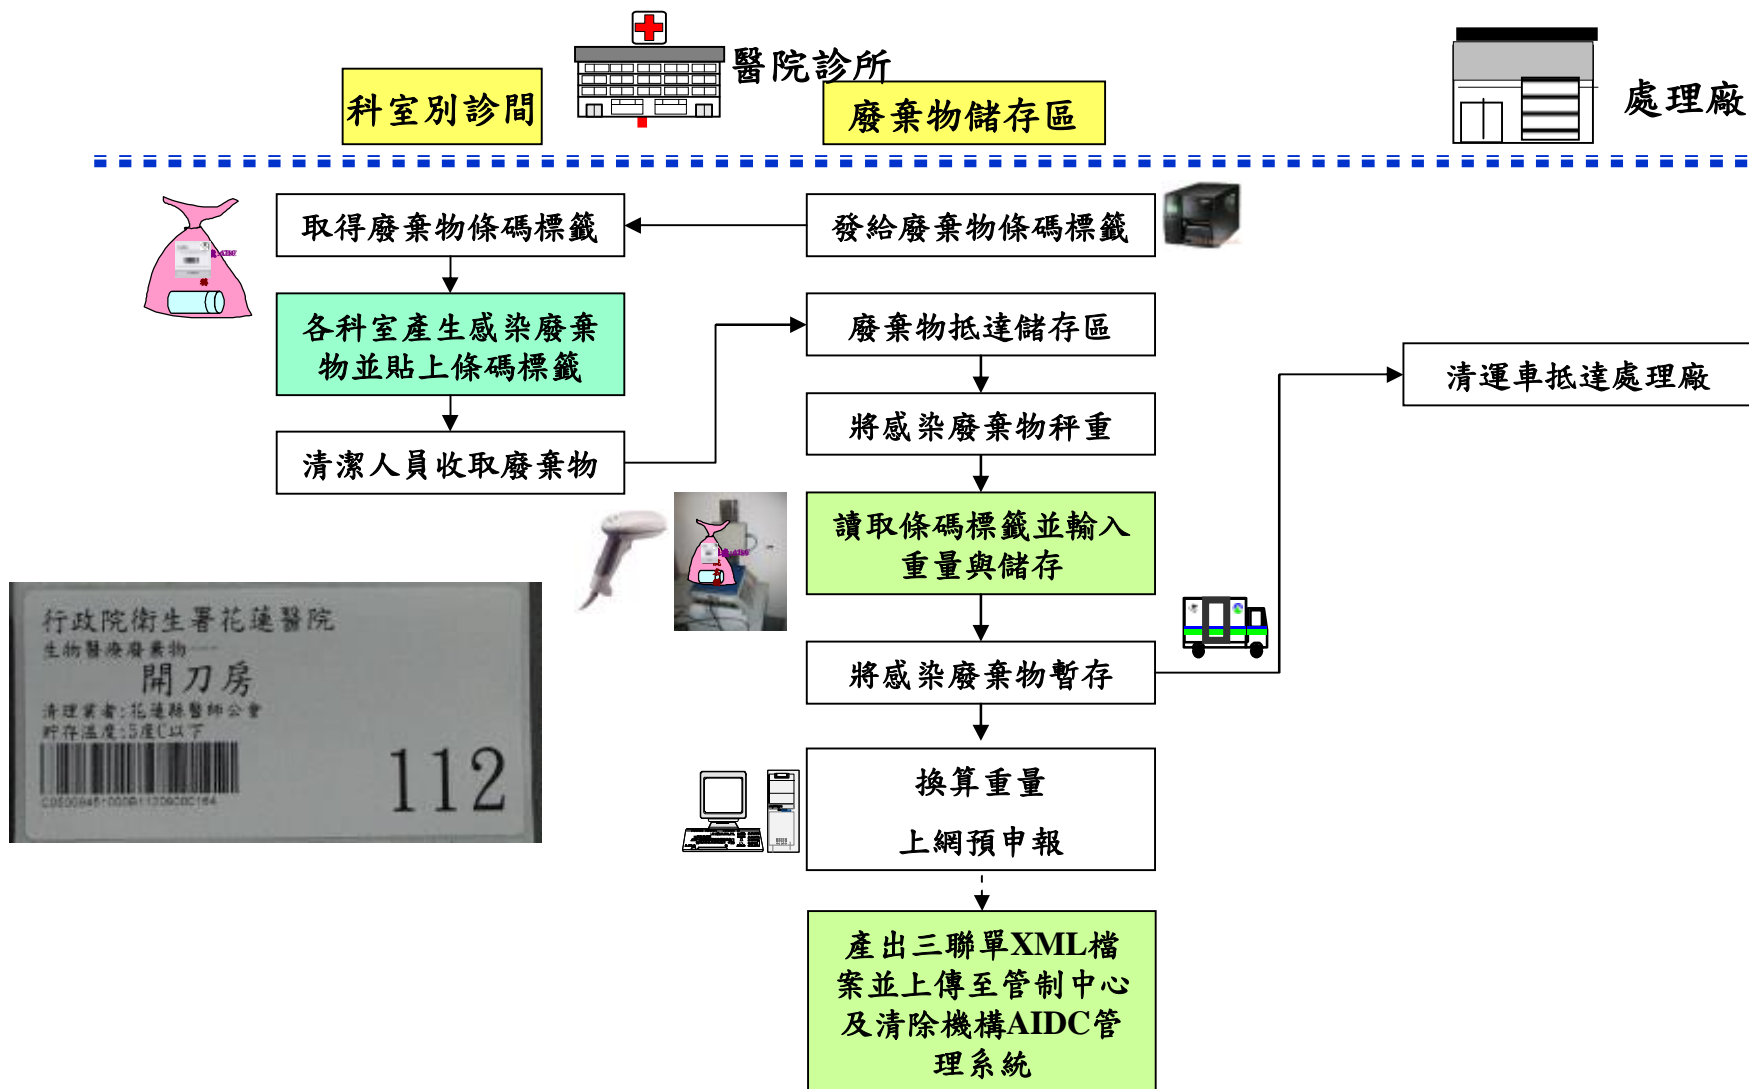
醫院診所

科室別診間

廢棄物儲存區

處理廠

取得廢棄物條碼標籤

發給廢棄物條碼標籤

各科室產生感染廢棄物並貼上條碼標籤

廢棄物抵達儲存區

清運車抵達處理廠

將感染廢棄物秤重

清潔人員收取廢棄物

讀取條碼標籤並輸入重量與儲存

行政院衛生署花蓮醫院
生物醫療廢棄物
開刀房
清理業者:花蓮縣醫師公會
貯存溫度:5度C以下
112

將感染廢棄物暫存

換算重量

上網預申報

產出三聯單XML檔案並上傳至管制中心及清除機構AIDC管理系統